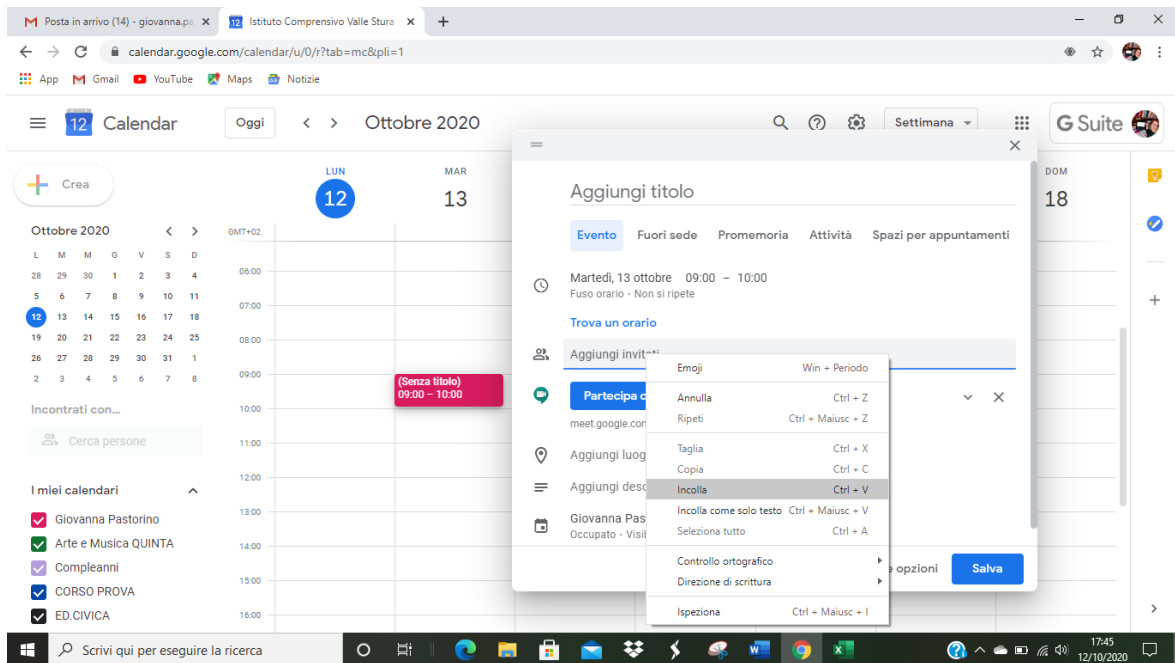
Posta in arrivo (14) - giovanna.pa ×
12 Istituto Comprensivo Valle Stura ×
+
calendar.google.com/calendar/u/0/r?tab=mc&pli=1
App Gmail YouTube Maps Notizie

Calendar Oggi < > Ottobre 2020 Settimana G Suite

Crea

Ottobre 2020
| L | M | M | G | V | S | D |
|---|---|---|---|---|---|---|
| 28 | 29 | 30 | 1 | 2 | 3 | 4 |
| 5 | 6 | 7 | 8 | 9 | 10 | 11 |
| 12 | 13 | 14 | 15 | 16 | 17 | 18 |
| 19 | 20 | 21 | 22 | 23 | 24 | 25 |
| 26 | 27 | 28 | 29 | 30 | 31 | 1 |
| 2 | 3 | 4 | 5 | 6 | 7 | 8 |

Incontrati con...
Cerca persone

I miei calendari
Giovanna Pastorino
Arte e Musica QUINTA
Compleanni
CORSO PROVA
ED.CIVICA

LUN 12
MAR 13
DOM 18
GMT+02
06:00
07:00
08:00
09:00
10:00
11:00
12:00
13:00
14:00
15:00
16:00

(Senza titolo)
09:00 – 10:00

Aggiungi titolo
Evento Fuori sede Promemoria Attività Spazi per appuntamenti
Martedì, 13 ottobre 09:00 – 10:00
Fuso orario · Non si ripete
Trova un orario
Aggiungi invitati
Partecipa c
meet.google.com
Aggiungi luog
Aggiungi desc
Giovanna Pas
Occupato · Visi
opzioni Salva

Emoji Win + Periodo
Annulla Ctrl + Z
Ripeti Ctrl + Maiusc + Z
Taglia Ctrl + X
Copia Ctrl + C
Incolla Ctrl + V
Incolla come solo testo Ctrl + Maiusc + V
Seleziona tutto Ctrl + A
Controllo ortografico
Direzione di scrittura
Ispeziona Ctrl + Maiusc + I

Scrivi qui per eseguire la ricerca
17:45
12/10/2020